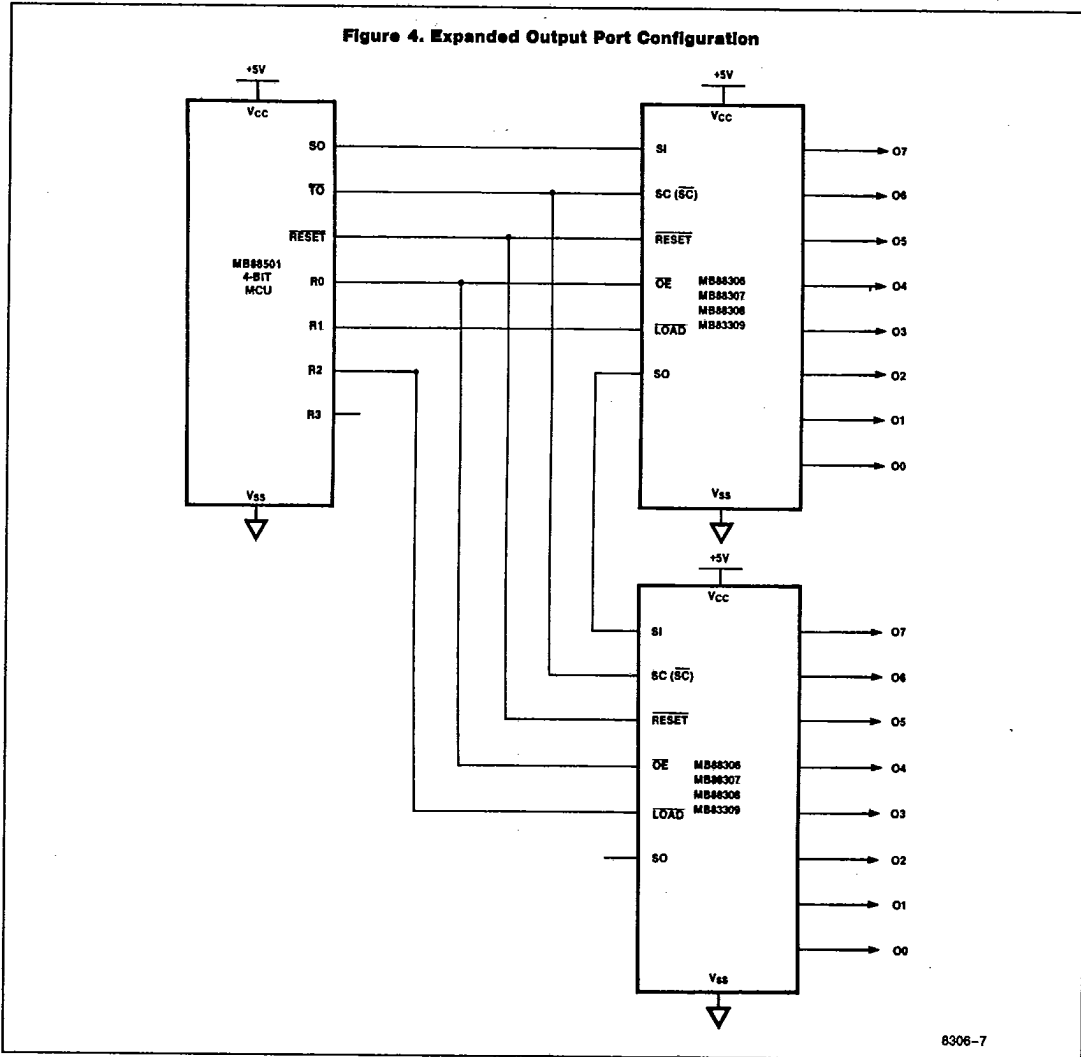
Figure 4. Expanded Output Port Configuration

+5V
$V_{CC}$
SO
$\overline{TO}$
$\overline{RESET}$
R0
R1
R2
R3
MB88501
4-BIT
MCU
$V_{SS}$

+5V
$V_{CC}$
SI
SC ($\overline{SC}$)
$\overline{RESET}$
$\overline{OE}$
$\overline{LOAD}$
SO
MB88306
MB88307
MB88308
MB83309
$V_{SS}$
O7
O6
O5
O4
O3
O2
O1
O0

+5V
$V_{CC}$
SI
SC ($\overline{SC}$)
$\overline{RESET}$
$\overline{OE}$
$\overline{LOAD}$
SO
MB88306
MB88307
MB88308
MB83309
$V_{SS}$
O7
O6
O5
O4
O3
O2
O1
O0

8306-7